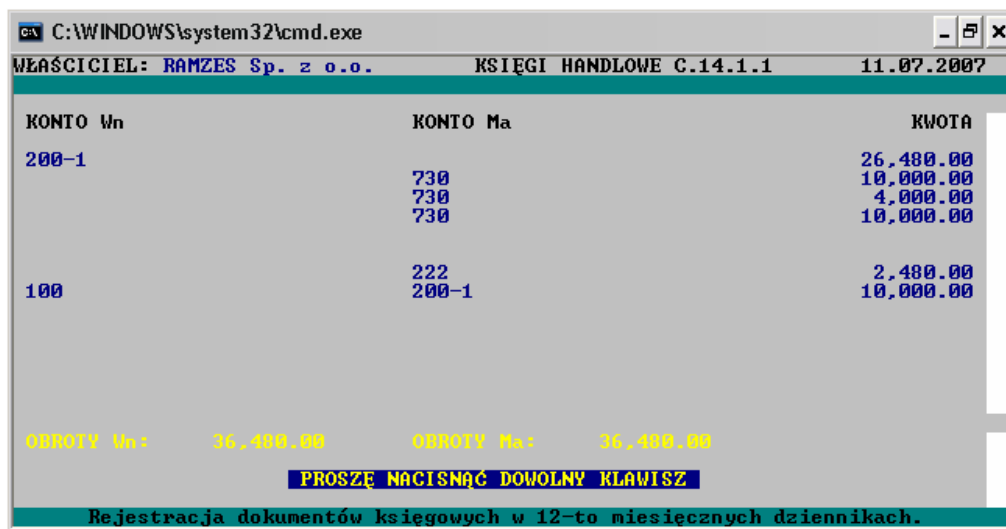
C:\WINDOWS\system32\cmd.exe

WŁAŚCICIEL: RAMZES Sp. z o.o. KSIĘGI HANDLOWE C.14.1.1 11.07.2007

| KONTO Wn | KONTO Ma | KWOTA |
|---|---|---|
| 200-1 | | 26,480.00 |
| | 730 | 10,000.00 |
| | 730 | 4,000.00 |
| | 730 | 10,000.00 |
| | 222 | 2,480.00 |
| 100 | 200-1 | 10,000.00 |

OBROTY Wn: 36,480.00 OBROTY Ma: 36,480.00

PROSZĘ NACISNĄĆ DOWOLNY KLAWISZ

Rejestracja dokumentów księgowych w 12-to miesięcznych dziennikach.